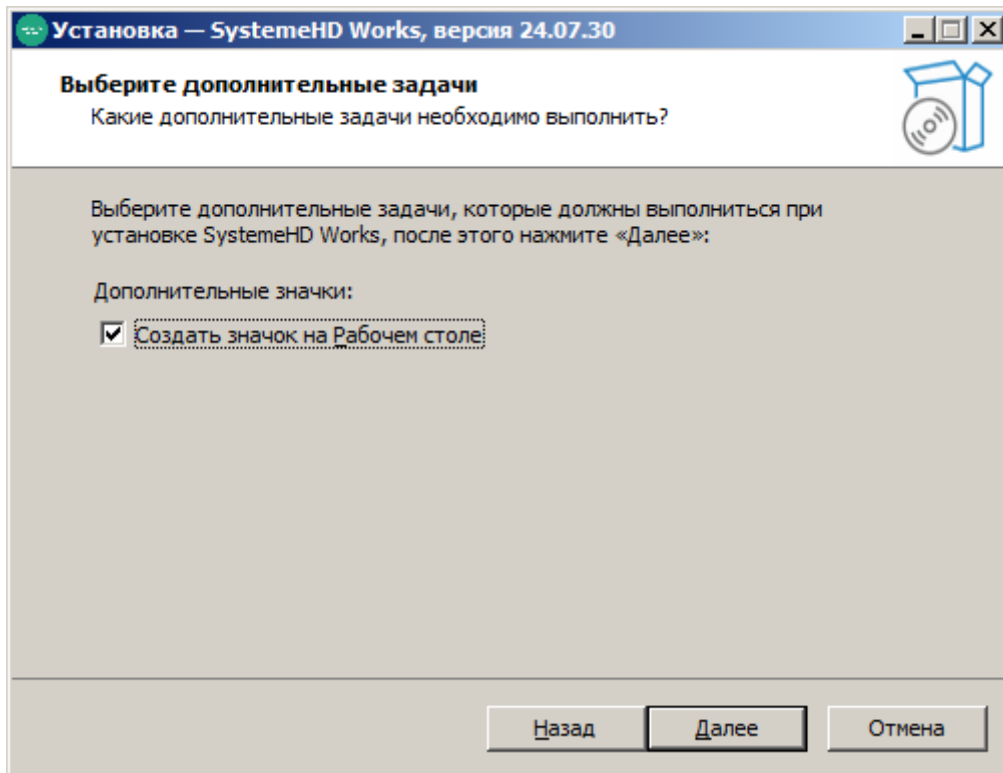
Установка — SystemeHD Works, версия 24.07.30

Выберите дополнительные задачи
Какие дополнительные задачи необходимо выполнить?

Выберите дополнительные задачи, которые должны выполниться при установке SystemeHD Works, после этого нажмите «Далее»:

Дополнительные значки:
Создать значок на Рабочем столе

Назад
Далее
Отмена